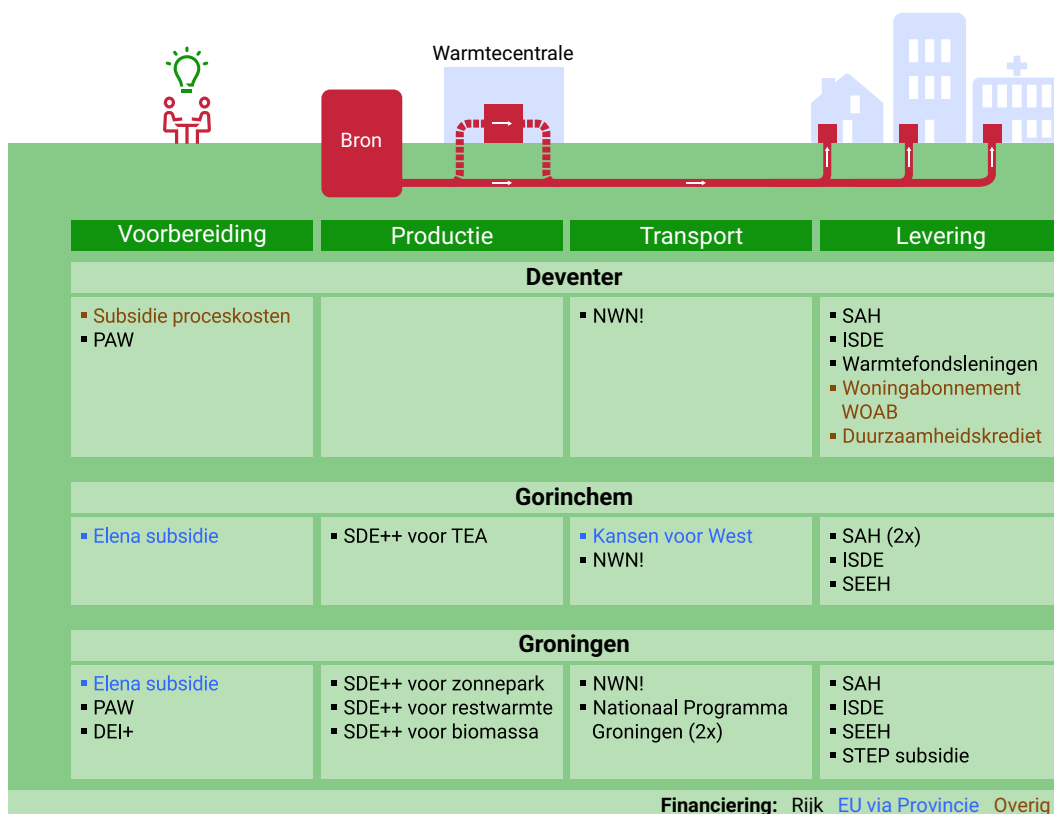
Warmtecentrale

Bron

| Voorbereiding | Productie | Transport | Levering |
|---|---|---|---|
| **Deventer** | | | |
| ▪ Subsidie proceskosten ▪ PAW | | ▪ NWN! | ▪ SAH ▪ ISDE ▪ Warmtefondsleningen ▪ Woningabonnement WOAB ▪ Duurzaamheidskrediet |
| **Gorinchem** | | | |
| ▪ Elena subsidie | ▪ SDE++ voor TEA | ▪ Kansen voor West ▪ NWN! | ▪ SAH (2x) ▪ ISDE ▪ SEEH |
| **Groningen** | | | |
| ▪ Elena subsidie ▪ PAW ▪ DEI+ | ▪ SDE++ voor zonnepark ▪ SDE++ voor restwarmte ▪ SDE++ voor biomassa | ▪ NWN! ▪ Nationaal Programma Groningen (2x) | ▪ SAH ▪ ISDE ▪ SEEH ▪ STEP subsidie |

**Financiering:** Rijk EU via Provincie Overig